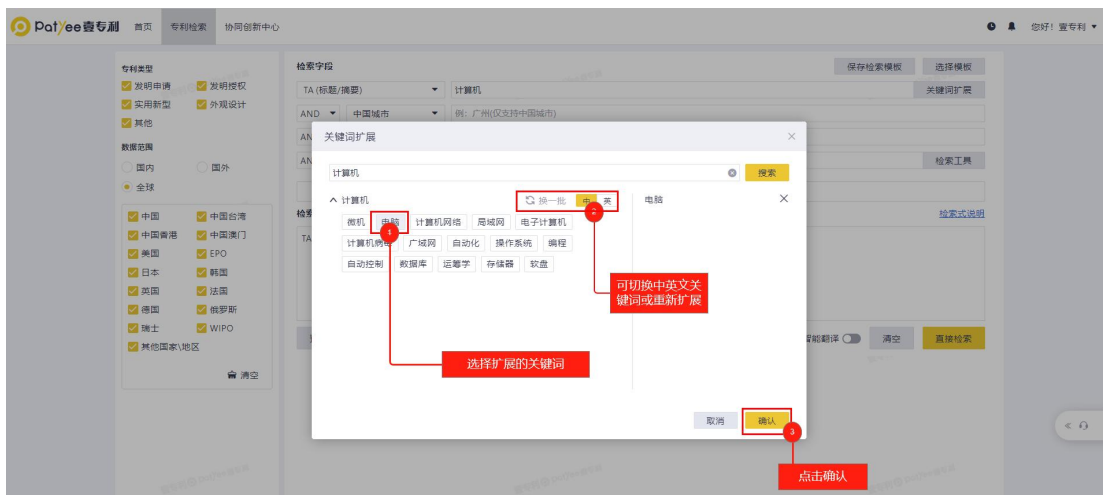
PatYee壹专利 首页 专利检索 协同创新中心

您好！壹专利

专利类型
发明申请 发明授权
实用新型 外观设计
其他

数据范围
国内 国外
全球

中国 中国台湾
中国香港 中国澳门
美国 EPO
日本 韩国
英国 法国
德国 俄罗斯
瑞士 WIPO
其他国家\地区

清空

检索字段

保存检索模板 选择模板

TA (标题/摘要) 计算机 关键词扩展

AND 中国城市 例：广州(仅支持中国城市)

检索工具

检索式说明

智能翻译 清空 直接检索

关键词扩展

计算机 搜索

∧ 计算机 换一批 中 英

电脑

微机 电脑 计算机网络 局域网 电子计算机
计算机网络 广域网 自动化 操作系统 编程
自动控制 数据库 运筹学 存储器 软盘

1
2
3

可切换中英文关键词或重新扩展

选择扩展的关键词

取消 确认

点击确认